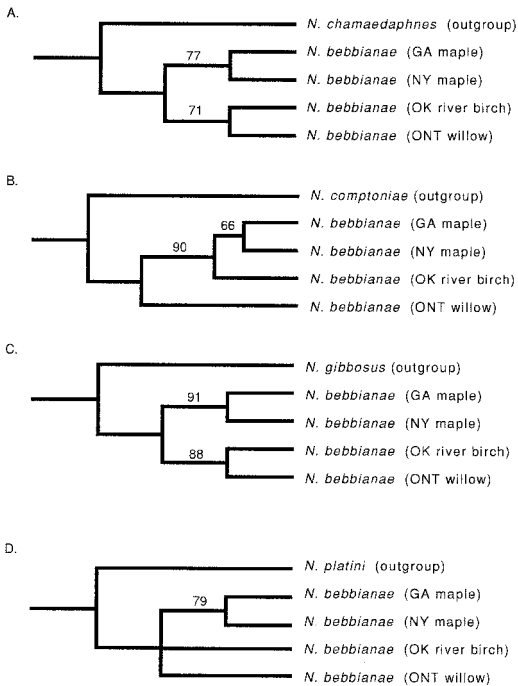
A.

N. chamaedaphnes (outgroup)

77

N. bebbianae (GA maple)

N. bebbianae (NY maple)

71

N. bebbianae (OK river birch)

N. bebbianae (ONT willow)

B.

N. comptoniae (outgroup)

66

N. bebbianae (GA maple)

90

N. bebbianae (NY maple)

N. bebbianae (OK river birch)

N. bebbianae (ONT willow)

C.

N. gibbosus (outgroup)

91

N. bebbianae (GA maple)

N. bebbianae (NY maple)

88

N. bebbianae (OK river birch)

N. bebbianae (ONT willow)

D.

N. platini (outgroup)

79

N. bebbianae (GA maple)

N. bebbianae (NY maple)

N. bebbianae (OK river birch)

N. bebbianae (ONT willow)